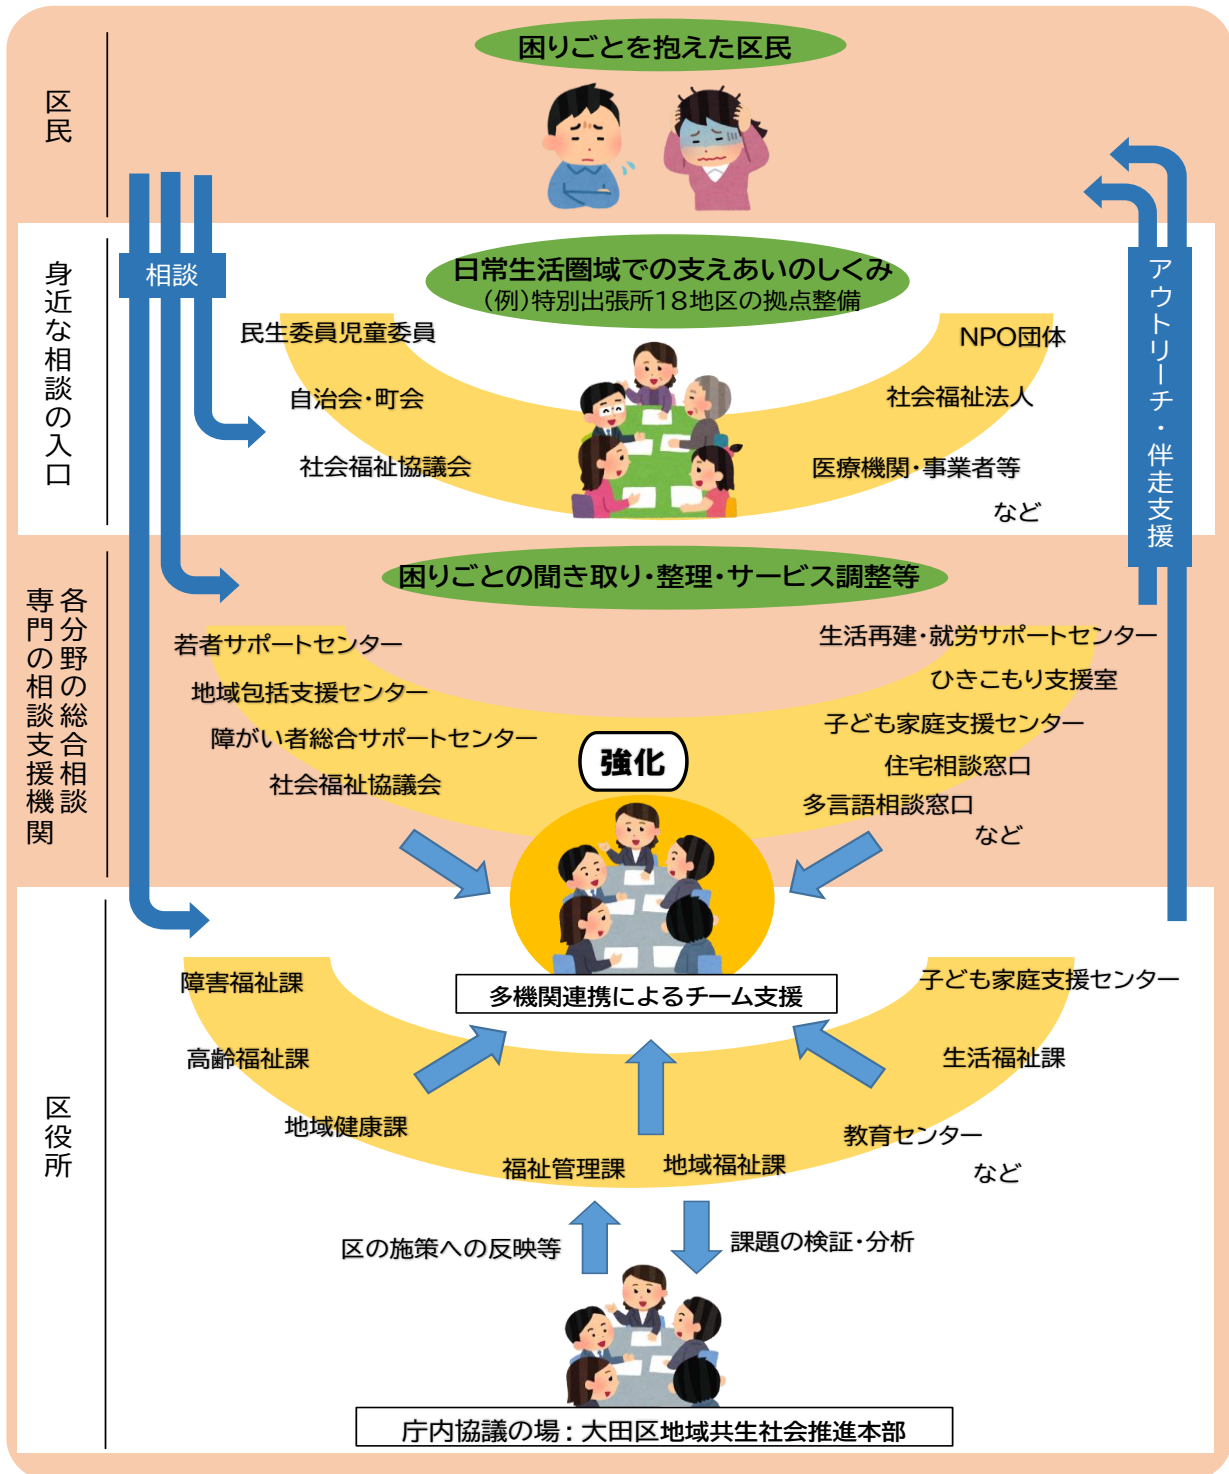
区民

困りごとを抱えた区民

身近な相談の入口

相談

日常生活圏域での支えあいのしくみ
(例)特別出張所18地区の拠点整備

民生委員児童委員

自治会・町会

社会福祉協議会

NPO団体

社会福祉法人

医療機関・事業者等

など

アウトリーチ・伴走支援

各分野の総合相談
専門の相談支援機関

困りごとの聞き取り・整理・サービス調整等

若者サポートセンター

地域包括支援センター

障がい者総合サポートセンター

社会福祉協議会

生活再建・就労サポートセンター

ひきこもり支援室

子ども家庭支援センター

住宅相談窓口

多言語相談窓口

など

強化

区役所

多機関連携によるチーム支援

障害福祉課

高齢福祉課

地域健康課

福祉管理課

地域福祉課

子ども家庭支援センター

生活福祉課

教育センター

など

区の施策への反映等

課題の検証・分析

庁内協議の場：大田区地域共生社会推進本部